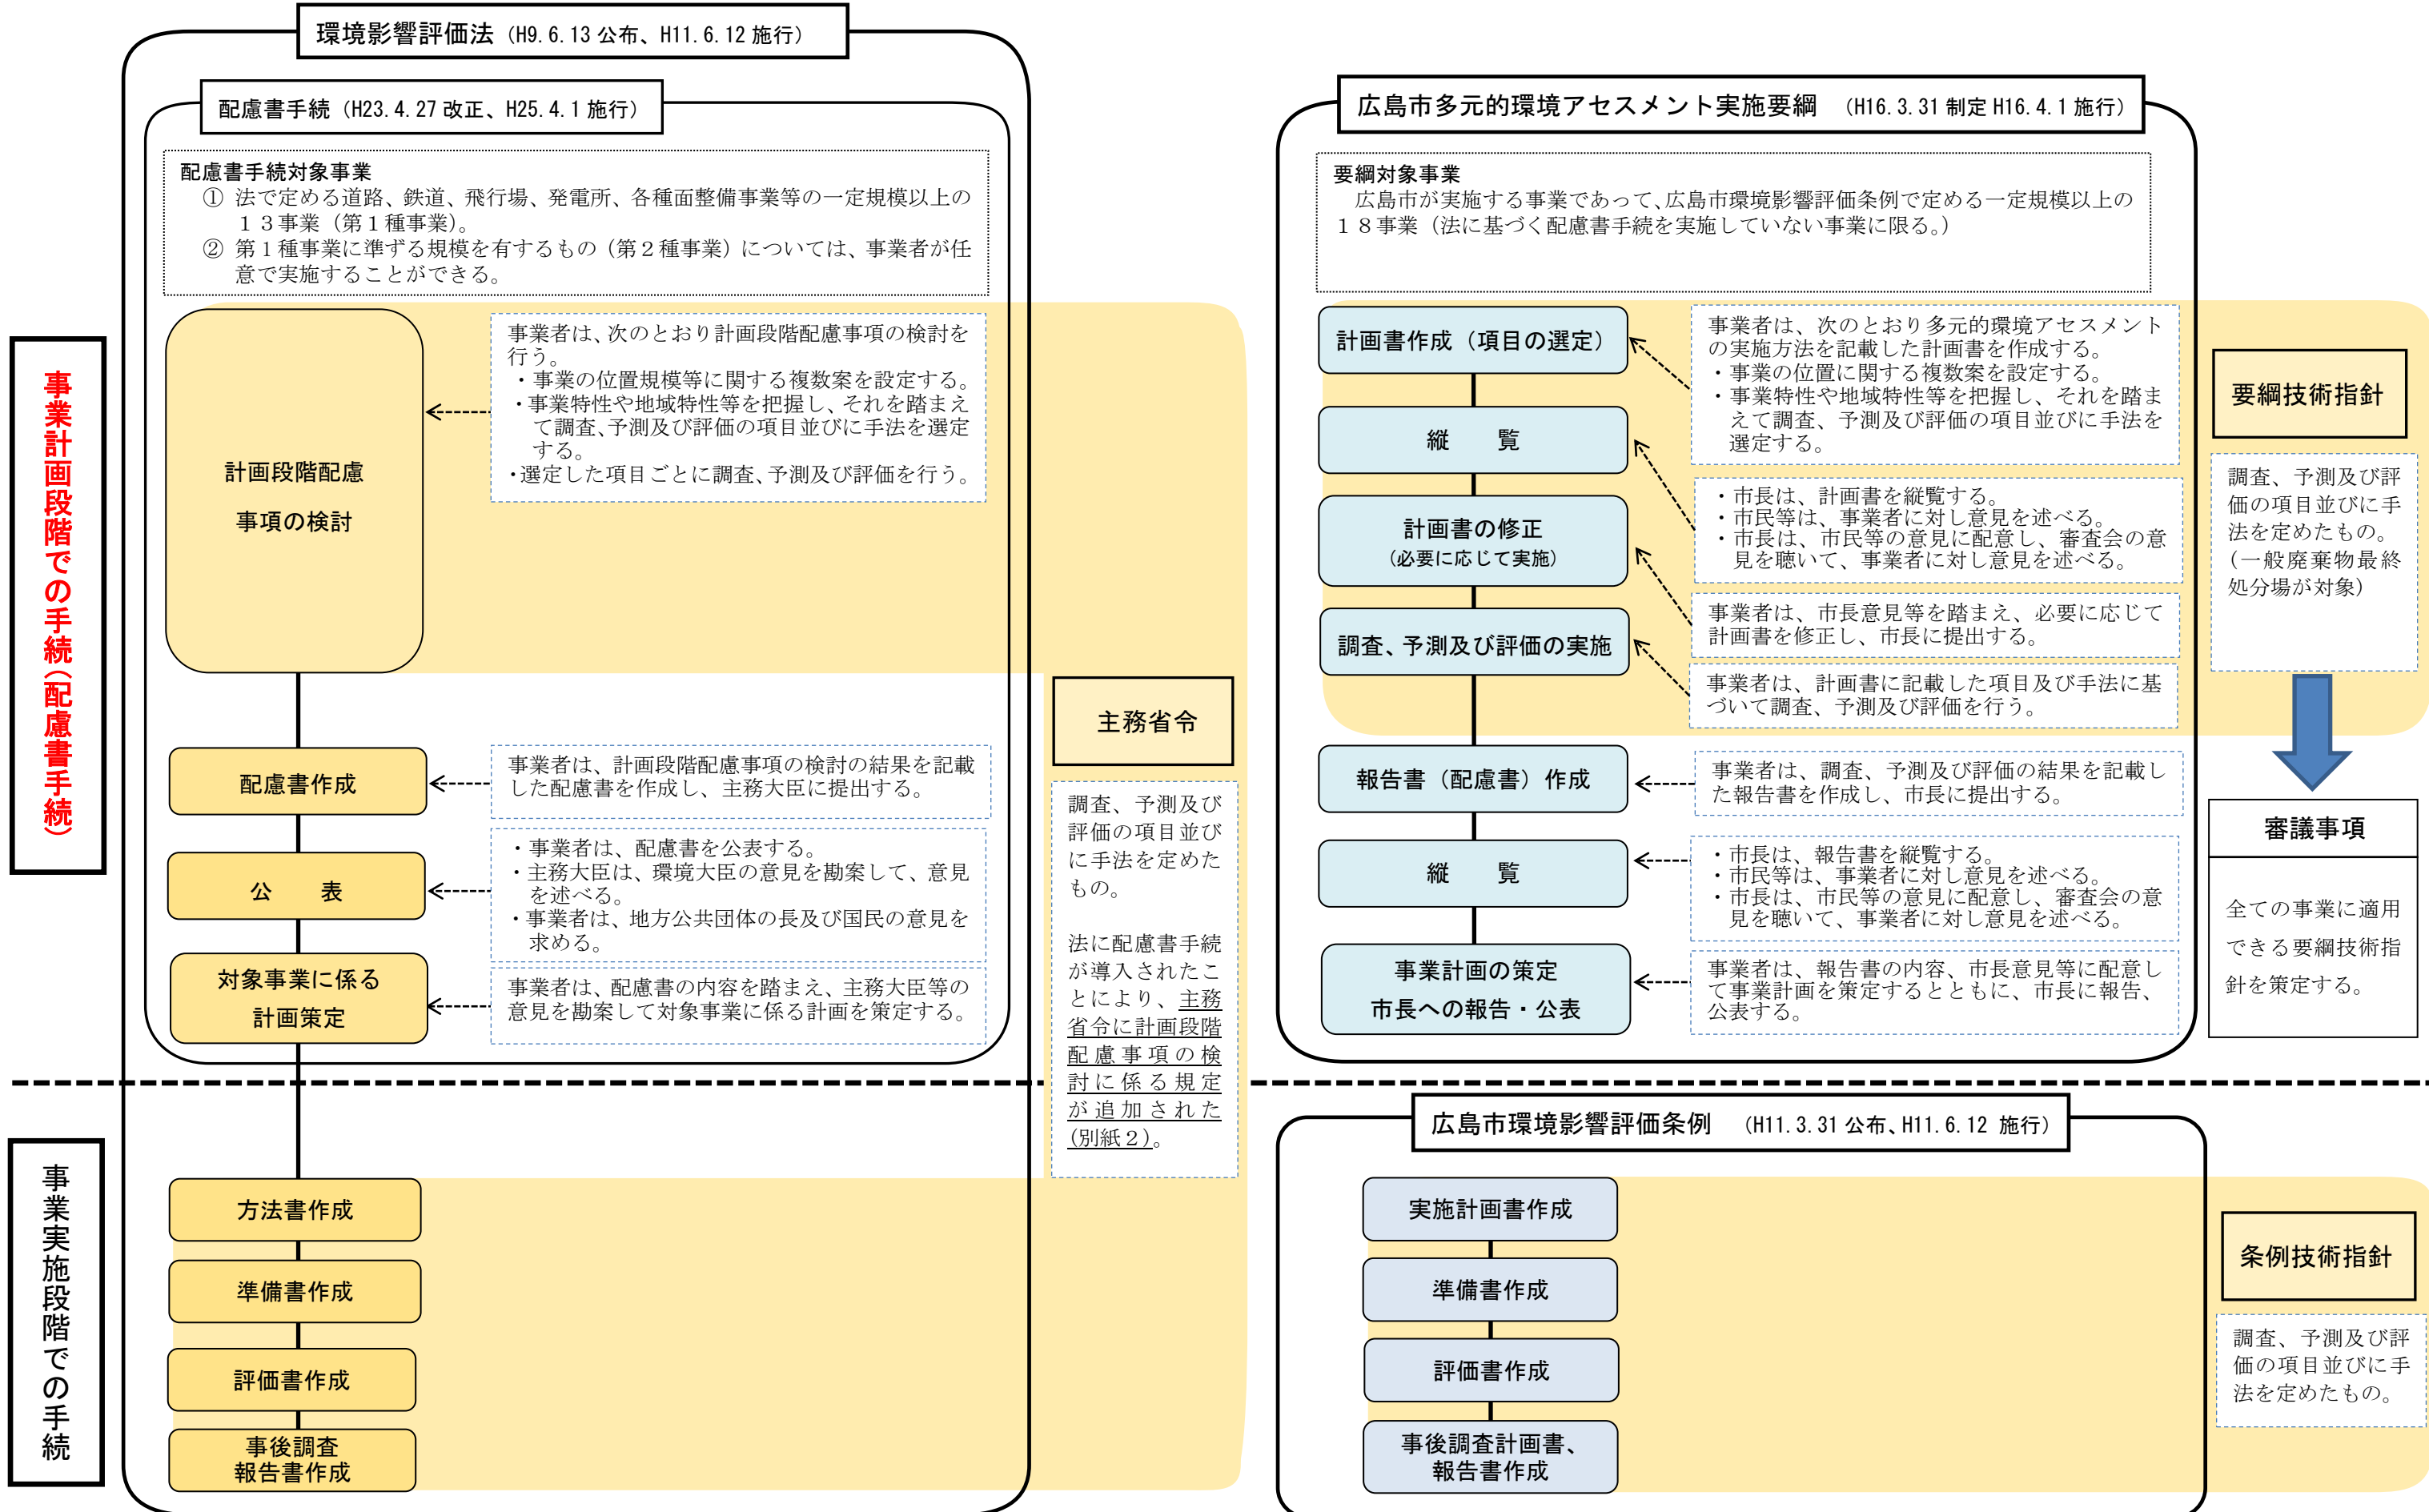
事業計画段階での手続(配慮書手続)

環境影響評価法（H9.6.13 公布、H11.6.12 施行）

配慮書手続（H23.4.27 改正、H25.4.1 施行）

配慮書手続対象事業
① 法で定める道路、鉄道、飛行場、発電所、各種面整備事業等の一定規模以上の１３事業（第１種事業）。
② 第１種事業に準ずる規模を有するもの（第２種事業）については、事業者が任意で実施することができる。

計画段階配慮事項の検討

事業者は、次のとおり計画段階配慮事項の検討を行う。
・事業の位置規模等に関する複数案を設定する。
・事業特性や地域特性等を把握し、それを踏まえて調査、予測及び評価の項目並びに手法を選定する。
・選定した項目ごとに調査、予測及び評価を行う。

配慮書作成

事業者は、計画段階配慮事項の検討の結果を記載した配慮書を作成し、主務大臣に提出する。

公　表

・事業者は、配慮書を公表する。
・主務大臣は、環境大臣の意見を勘案して、意見を述べる。
・事業者は、地方公共団体の長及び国民の意見を求める。

対象事業に係る計画策定

事業者は、配慮書の内容を踏まえ、主務大臣等の意見を勘案して対象事業に係る計画を策定する。

主務省令

調査、予測及び評価の項目並びに手法を定めたもの。

法に配慮書手続が導入されたことにより、主務省令に計画段階配慮事項の検討に係る規定が追加された（別紙２）。

広島市多元的環境アセスメント実施要綱　（H16.3.31 制定 H16.4.1 施行）

要綱対象事業
広島市が実施する事業であって、広島市環境影響評価条例で定める一定規模以上の１８事業（法に基づく配慮書手続を実施していない事業に限る。）

計画書作成（項目の選定）

事業者は、次のとおり多元的環境アセスメントの実施方法を記載した計画書を作成する。
・事業の位置等に関する複数案を設定する。
・事業特性や地域特性等を把握し、それを踏まえて調査、予測及び評価の項目並びに手法を選定する。

縦　覧

・市長は、計画書を縦覧する。
・市民等は、事業者に対し意見を述べる。
・市長は、市民等の意見に配意し、審査会の意見を聴いて、事業者に対し意見を述べる。

計画書の修正
（必要に応じて実施）

事業者は、市長意見等を踏まえ、必要に応じて計画書を修正し、市長に提出する。

調査、予測及び評価の実施

事業者は、計画書に記載した項目及び手法に基づいて調査、予測及び評価を行う。

報告書（配慮書）作成

事業者は、調査、予測及び評価の結果を記載した報告書を作成し、市長に提出する。

縦　覧

・市長は、報告書を縦覧する。
・市民等は、事業者に対し意見を述べる。
・市長は、市民等の意見に配意し、審査会の意見を聴いて、事業者に対し意見を述べる。

事業計画の策定
市長への報告・公表

事業者は、報告書の内容、市長意見等に配意して事業計画を策定するとともに、市長に報告、公表する。

要綱技術指針

調査、予測及び評価の項目並びに手法を定めたもの。（一般廃棄物最終処分場が対象）

審議事項

全ての事業に適用できる要綱技術指針を策定する。

事業実施段階での手続

方法書作成

準備書作成

評価書作成

事後調査
報告書作成

広島市環境影響評価条例　（H11.3.31 公布、H11.6.12 施行）

実施計画書作成

準備書作成

評価書作成

事後調査計画書、
報告書作成

条例技術指針

調査、予測及び評価の項目並びに手法を定めたもの。